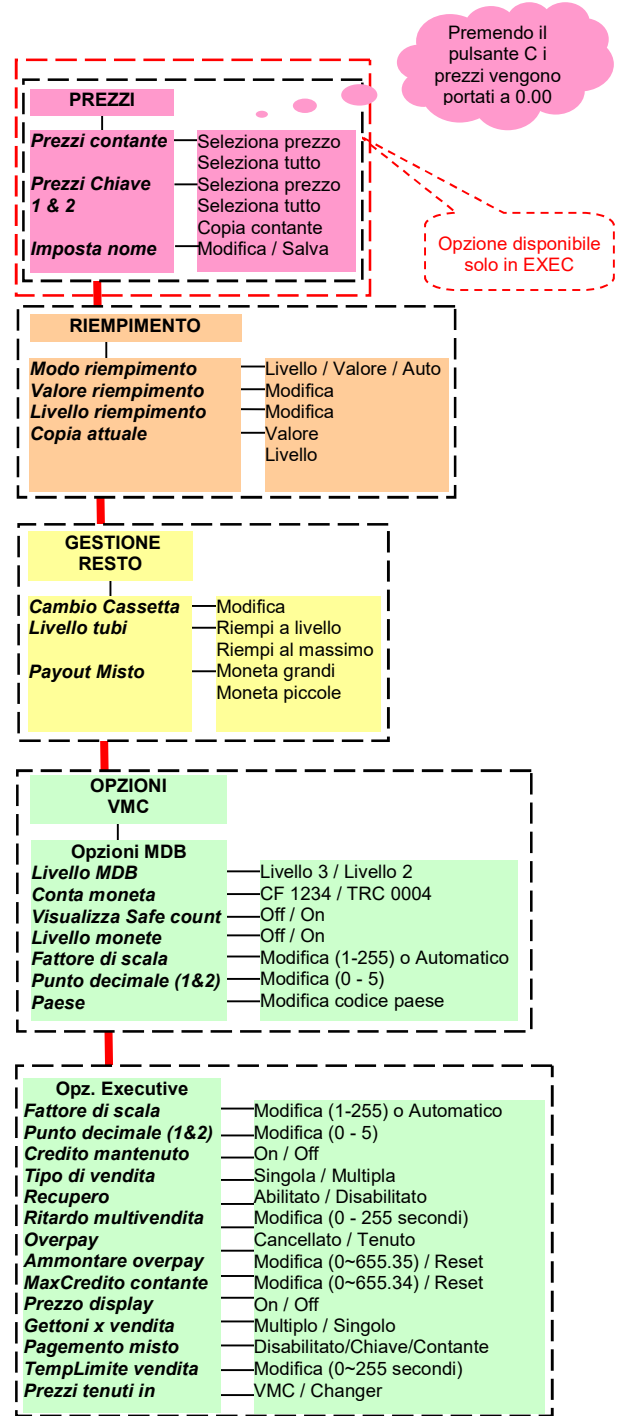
Premendo il pulsante C i prezzi vengono portati a 0.00

PREZZI

Prezzi contante — Seleziona prezzo
Seleziona tutto
Prezzi Chiave 1 & 2 — Seleziona prezzo
Seleziona tutto
Copia contante
Imposta nome — Modifica / Salva

Opzione disponibile solo in EXEC

RIEMPIMENTO

Modo riempimento — Livello / Valore / Auto
Valore riempimento — Modifica
Livello riempimento — Modifica
Copia attuale — Valore
Livello

GESTIONE RESTO

Cambio Cassetta — Modifica
Livello tubi — Riempi a livello
Riempi al massimo
Payout Misto — Moneta grandi
Moneta piccole

OPZIONI VMC

Opzioni MDB
Livello MDB — Livello 3 / Livello 2
Conta moneta — CF 1234 / TRC 0004
Visualizza Safe count — Off / On
Livello monete — Off / On
Fattore di scala — Modifica (1-255) o Automatico
Punto decimale (1&2) — Modifica (0 - 5)
Paese — Modifica codice paese

Opz. Executive
Fattore di scala — Modifica (1-255) o Automatico
Punto decimale (1&2) — Modifica (0 - 5)
Credito mantenuto — On / Off
Tipo di vendita — Singola / Multipla
Recupero — Abilitato / Disabilitato
Ritardo multivendita — Modifica (0 - 255 secondi)
Overpay — Cancellato / Tenuto
Ammontare overpay — Modifica (0~655.35) / Reset
MaxCredito contante — Modifica (0~655.34) / Reset
Prezzo display — On / Off
Gettoni x vendita — Multiplo / Singolo
Pagemento misto — Disabilitato/Chiave/Contante
TempLimite vendita — Modifica (0~255 secondi)
Prezzi tenuti in — VMC / Changer